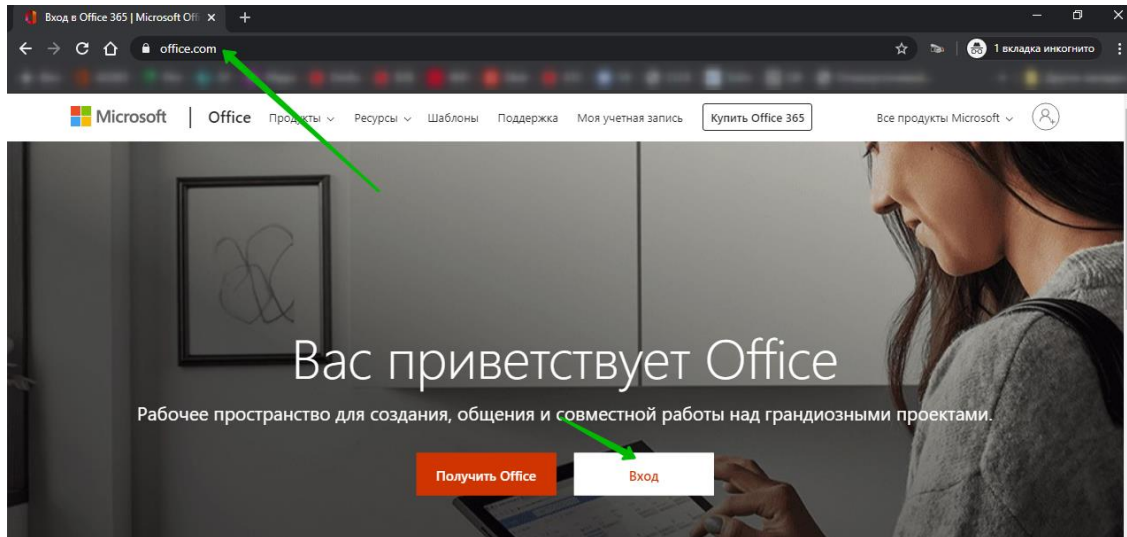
Вход в Office 365 | Microsoft Offi ×
+
office.com
1 вкладка инкогнито
Microsoft | Office Продукты Ресурсы Шаблоны Поддержка Моя учетная запись Купить Office 365 Все продукты Microsoft

Вас приветствует Office

Рабочее пространство для создания, общения и совместной работы над грандиозными проектами.

Получить Office
Вход